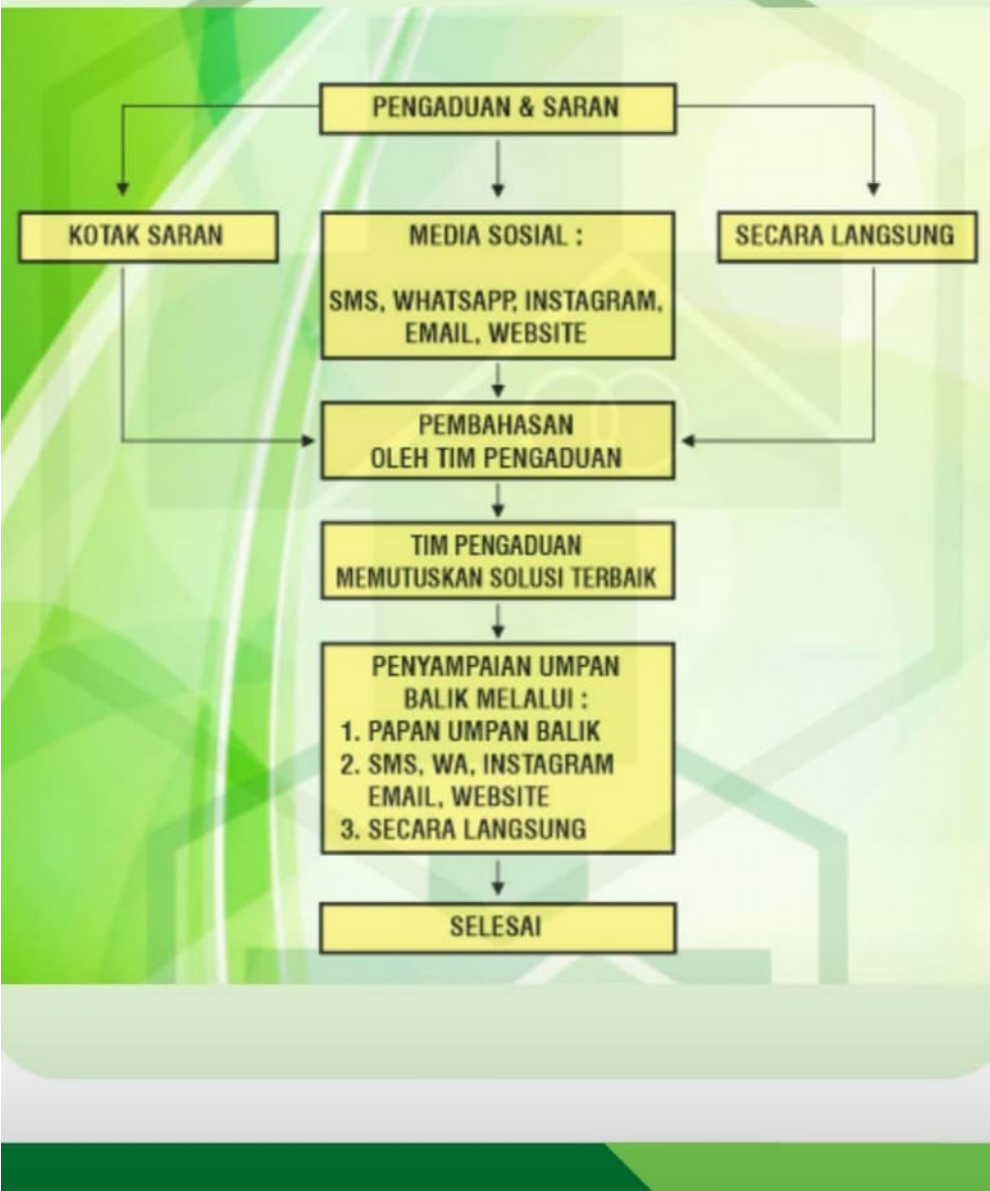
PENGADUAN & SARAN

KOTAK SARAN

MEDIA SOSIAL :

SMS, WHATSAPP, INSTAGRAM, EMAIL, WEBSITE

SECARA LANGSUNG

PEMBAHASAN OLEH TIM PENGADUAN

TIM PENGADUAN MEMUTUSKAN SOLUSI TERBAIK

PENYAMPAIAN UMPAN BALIK MELALUI :
1. PAPAN UMPAN BALIK
2. SMS, WA, INSTAGRAM EMAIL, WEBSITE
3. SECARA LANGSUNG

SELESAI